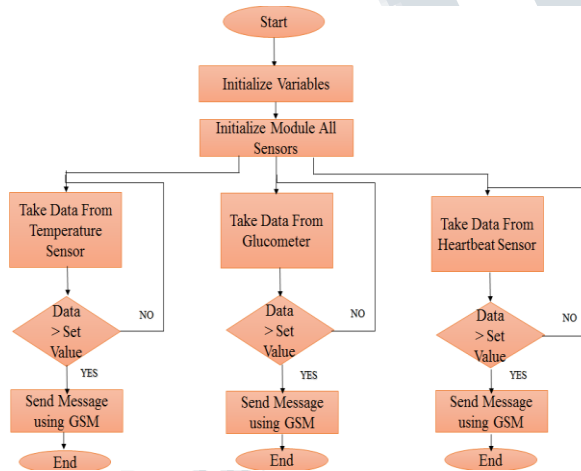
Start

Initialize Variables

Initialize Module All Sensors

Take Data From Temperature Sensor

Data > Set Value

NO

YES

Send Message using GSM

End

Take Data From Glucometer

Data > Set Value

NO

YES

Send Message using GSM

End

Take Data From Heartbeat Sensor

Data > Set Value

NO

YES

Send Message using GSM

End